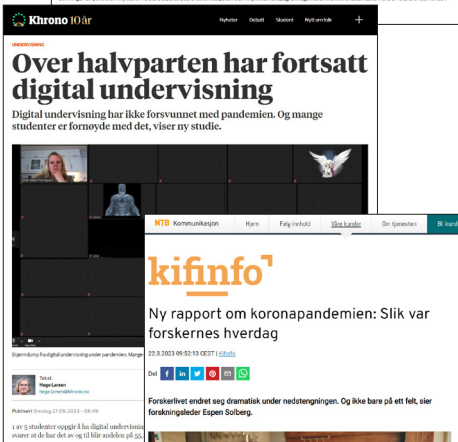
Khrono 10 år

Nyheter Debatt Student Nytt om folk

UNDERVISNING

Over halvparten har fortsatt digital undervisning

Digital undervisning har ikke forsvunnet med pandemien. Og mange studenter er fornøyde med det, viser ny studie.

Skjermdump fra digital undervisning under pandemien. Mange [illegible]

Tekst:
Hege Larsen
hege.larsen@khrono.no

Publisert Onsdag 27.09.2023 - 06:49

1 av 5 studenter oppgir å ha digital undervisning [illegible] svarer at de har det av og til blir andelen på 55 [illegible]

NTB Kommunikasjon Hjem Fag innhold Våre kunder Om tjenesten Bli kunde

kifinfo

Ny rapport om koronapandemien: Slik var forskernes hverdag

22.9.2023 09:52:13 CEST | Kifinfo

Del

Forskerlivet endret seg dramatisk under nedstengningen. Og ikke bare på ett felt, sier forskningsleder Espen Solberg.